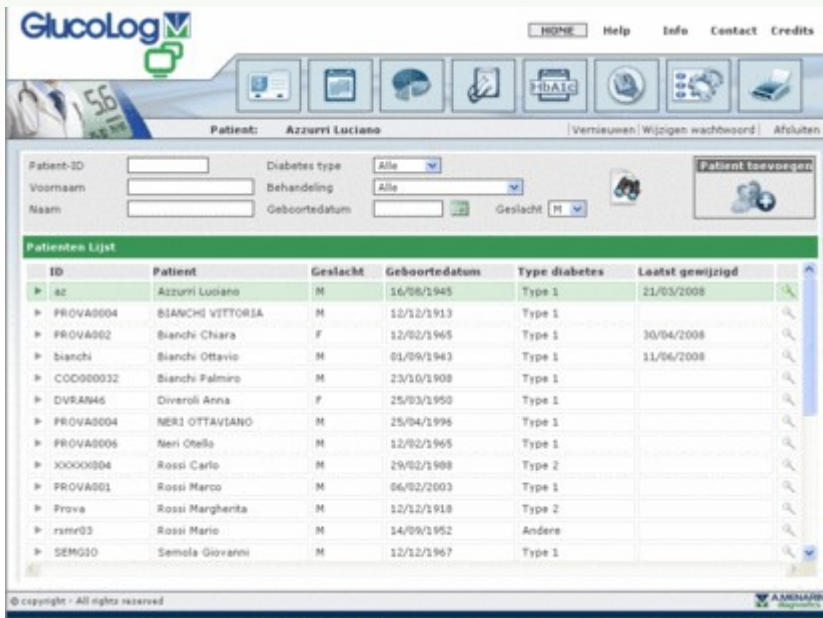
GlucoLog

HOME Help Info Contact Credits

HbA1c

56

Patient: Azzurri Luciano

Vernieuwen | Wijzigen wachtwoord | Afsluiten

Patient-ID
Voornaam
Naam

Diabetes type Alle
Behandeling Alle
Geboortedatum

Geslacht M

Patient toevoegen

Patienten Lijst

| ID | Patient | Geslacht | Geboortedatum | Type diabetes | Laatst gewijzigd |
|---|---|---|---|---|---|
| az | Azzurri Luciano | M | 16/06/1945 | Type 1 | 21/03/2008 |
| PROVA0004 | BIANCHI VITTORIA | M | 12/12/1913 | Type 1 | |
| PROVA002 | Bianchi Chiara | F | 12/02/1965 | Type 1 | 30/04/2008 |
| bianchi | Bianchi Ottavio | M | 01/09/1943 | Type 1 | 11/06/2008 |
| COD000032 | Bianchi Palmiro | M | 23/10/1908 | Type 1 | |
| DVRAN46 | Diveroli Anna | F | 25/03/1950 | Type 1 | |
| PROVA0004 | NERI OTTAVIANO | M | 25/04/1996 | Type 1 | |
| PROVA0006 | Neri Otello | M | 12/02/1965 | Type 1 | |
| XXXXX004 | Rossi Carlo | M | 29/02/1988 | Type 2 | |
| PROVA001 | Rossi Marco | M | 06/02/2003 | Type 1 | |
| Prova | Rossi Margherita | M | 12/12/1918 | Type 2 | |
| rsmr03 | Rossi Mario | M | 14/09/1952 | Andere | |
| SEMGIO | Semola Giovanni | M | 12/12/1967 | Type 1 | |

© copyright - All rights reserved

A.MENARINI diagnostics